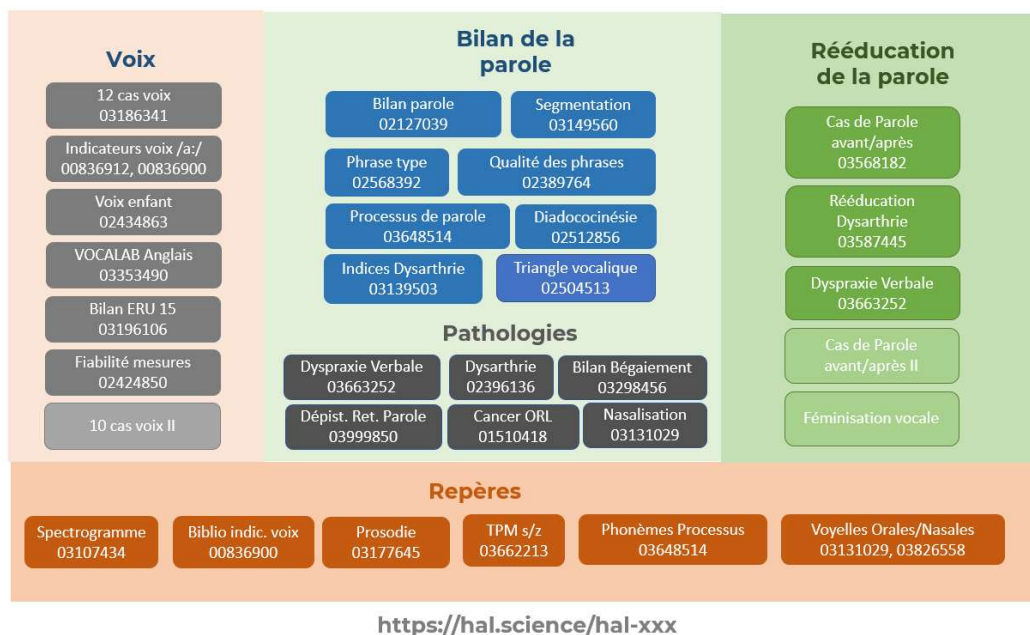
Voix

12 cas voix
03186341

Indicateurs voix /a:/
00836912, 00836900

Voix enfant
02434863

VOCALAB Anglais
03353490

Bilan ERU 15
03196106

Fiabilité mesures
02424850

10 cas voix II

Bilan de la parole

Bilan parole
02127039

Segmentation
03149560

Phrase type
02568392

Qualité des phrases
02389764

Processus de parole
03648514

Diadococinésie
02512856

Indices Dysarthrie
03139503

Triangle vocalique
02504513

Pathologies

Dyspraxie Verbale
03663252

Dysarthrie
02396136

Bilan Bégaiement
03298456

Dépist. Ret. Parole
03999850

Cancer ORL
01510418

Nasalisation
03131029

Rééducation de la parole

Cas de Parole avant/après
03568182

Rééducation Dysarthrie
03587445

Dyspraxie Verbale
03663252

Cas de Parole avant/après II

Féminisation vocale

Repères

Spectrogramme
03107434

Biblio indic. voix
00836900

Prosodie
03177645

TPM s/z
03662213

Phonèmes Processus
03648514

Voyelles Orales/Nasales
03131029, 03826558

https://hal.science/hal-xxx